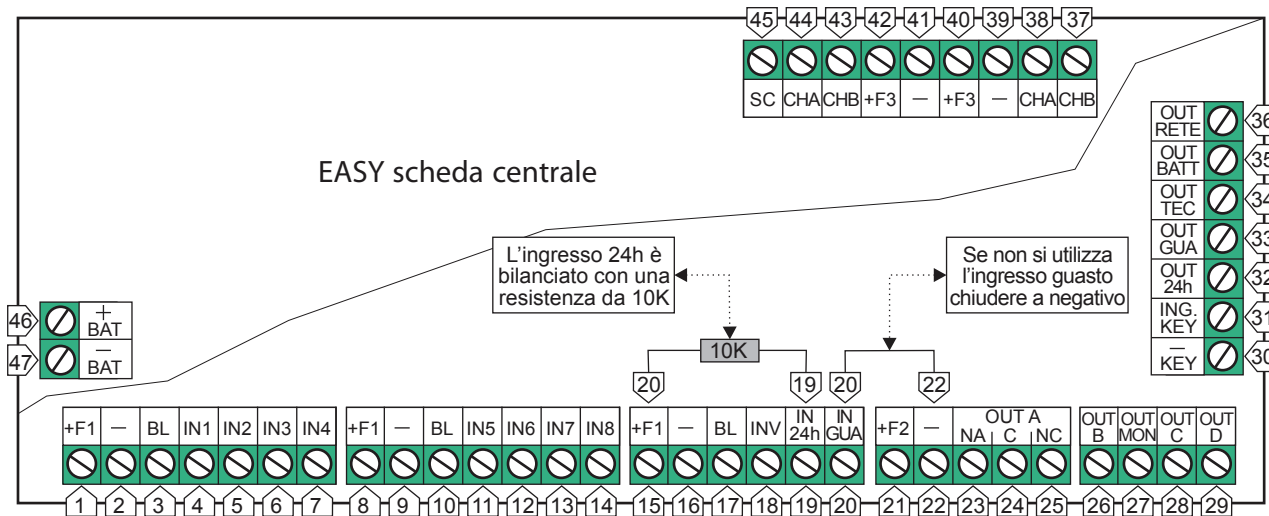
45 44 43 42 41 40 39 38 37

SC CHA CHB +F3 — +F3 — CHA CHB

OUT RETE 36
OUT BATT 35
OUT TEC 34
OUT GUA 33
OUT 24h 32
ING. KEY 31
— KEY 30

EASY scheda centrale

L'ingresso 24h è bilanciato con una resistenza da 10K

Se non si utilizza l'ingresso guasto chiudere a negativo

46 + BAT
47 — BAT

10K

20 19 20 22

+F1 — BL IN1 IN2 IN3 IN4 +F1 — BL IN5 IN6 IN7 IN8 +F1 — BL INV IN 24h IN GUA +F2 — OUT A NA C NC OUT B OUT MON OUT C OUT D

1 2 3 4 5 6 7 8 9 10 11 12 13 14 15 16 17 18 19 20 21 22 23 24 25 26 27 28 29